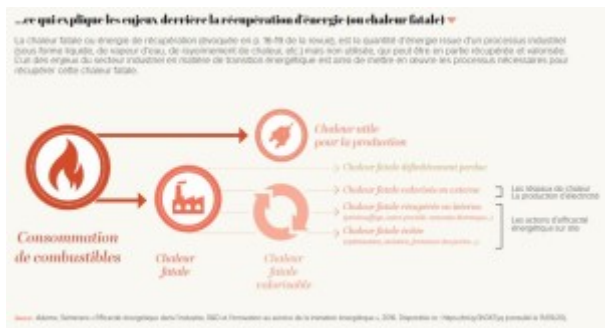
...ce qui explique les enjeux derrière la récupération d'énergie (ou chaleur fatale)

La chaleur fatale ou énergie de récupération (évoquée en p. 16-19 de la revue), est la quantité d'énergie issue d'un processus industriel (sous forme liquide, de vapeur d'eau, de rayonnement de chaleur, etc.) mais non utilisée, qui peut être en partie récupérée et valorisée. L'un des enjeux du secteur industriel en matière de transition énergétique est ainsi de mettre en œuvre les processus nécessaires pour récupérer cette chaleur fatale.

Chaleur utile pour la production

Chaleur fatale définitivement perdue

Chaleur fatale valorisée en externe

Chaleur fatale récupérée en interne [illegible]

Chaleur fatale évitée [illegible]

Les réseaux de chaleur
La production d'électricité

Les actions d'efficacité énergétique sur site

Consommation de combustibles

Chaleur fatale

Chaleur fatale valorisable

Source : Ademe, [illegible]